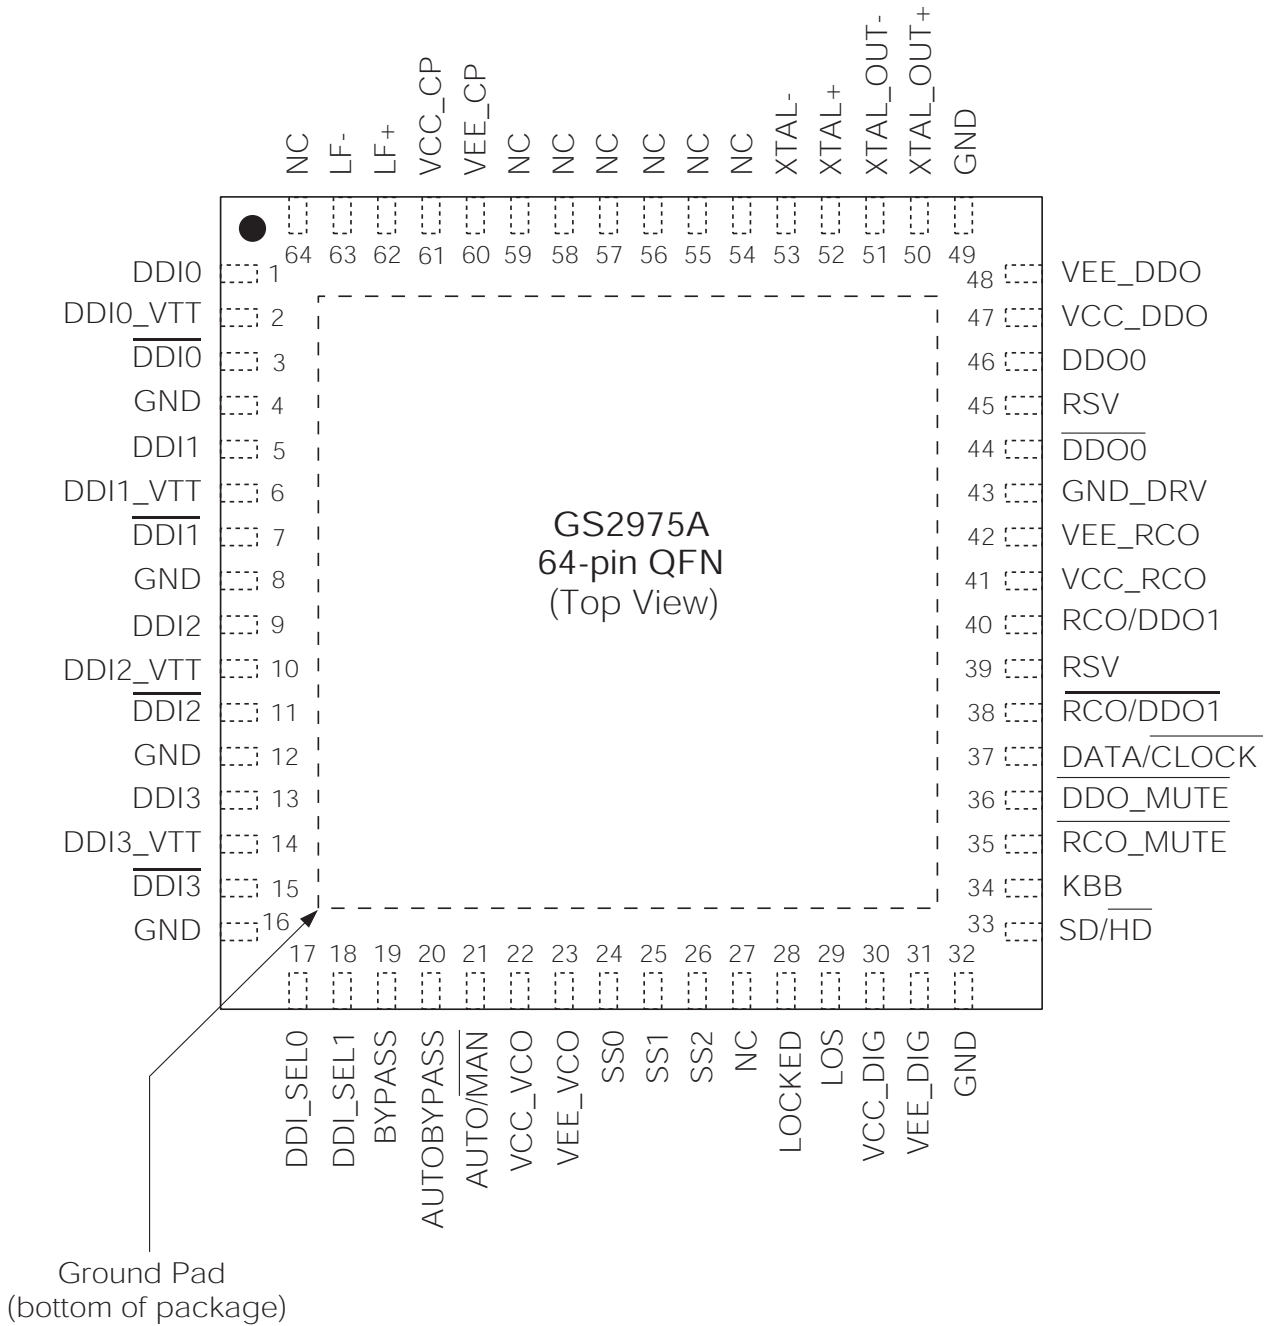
NC LF- LF+ VCC_CP VEE_CP NC NC NC NC NC NC XTAL- XTAL+ XTAL_OUT- XTAL_OUT+ GND

64 63 62 61 60 59 58 57 56 55 54 53 52 51 50 49

DDI0 1
DDI0_VTT 2
$\overline{\text{DDI0}}$ 3
GND 4
DDI1 5
DDI1_VTT 6
$\overline{\text{DDI1}}$ 7
GND 8
DDI2 9
DDI2_VTT 10
$\overline{\text{DDI2}}$ 11
GND 12
DDI3 13
DDI3_VTT 14
$\overline{\text{DDI3}}$ 15
GND 16

GS2975A
64-pin QFN
(Top View)

48 VEE_DDO
47 VCC_DDO
46 DDO0
45 RSV
44 $\overline{\text{DDO0}}$
43 GND_DRV
42 VEE_RCO
41 VCC_RCO
40 RCO/DDO1
39 RSV
38 $\overline{\text{RCO/DDO1}}$
37 DATA/$\overline{\text{CLOCK}}$
36 $\overline{\text{DDO\_MUTE}}$
35 $\overline{\text{RCO\_MUTE}}$
34 KBB
33 SD/$\overline{\text{HD}}$

17 18 19 20 21 22 23 24 25 26 27 28 29 30 31 32

DDI_SEL0 DDI_SEL1 BYPASS AUTOBYPASS AUTO/$\overline{\text{MAN}}$ VCC_VCO VEE_VCO SS0 SS1 SS2 NC LOCKED LOS VCC_DIG VEE_DIG GND

Ground Pad
(bottom of package)